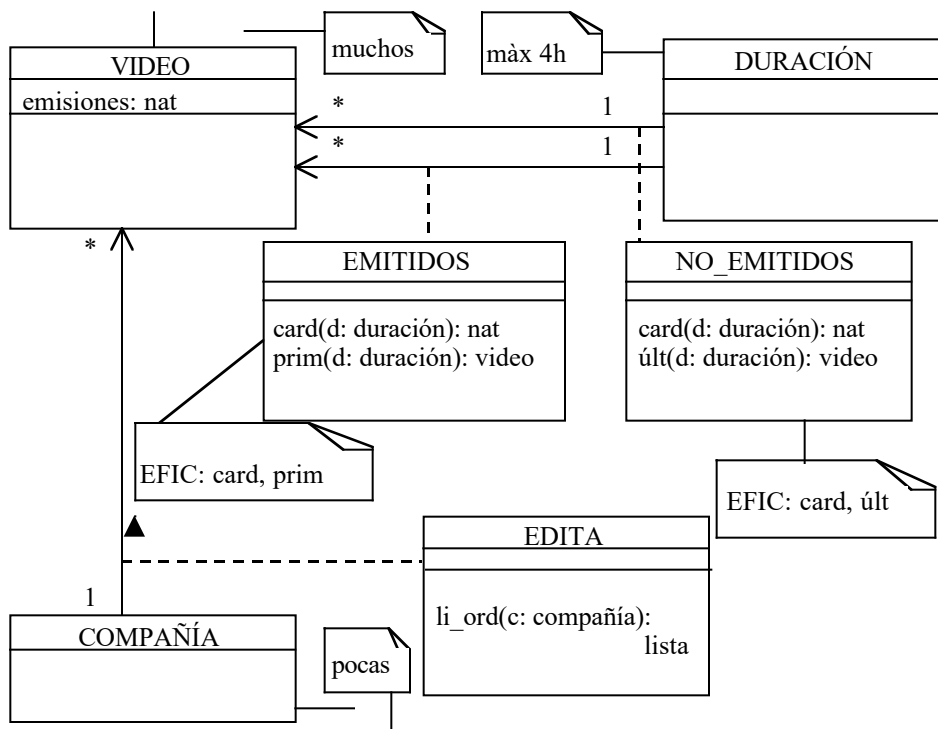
muchos

màx 4h

VIDEO
emisiones: nat

DURACIÓN

*
1
*
1

EMITIDOS
card(d: duración): nat
prim(d: duración): video

NO_EMITIDOS
card(d: duración): nat
últ(d: duración): video

*

EFIC: card, prim

EFIC: card, últ

EDITA
li_ord(c: compañía): lista

1

COMPAÑÍA

pocas